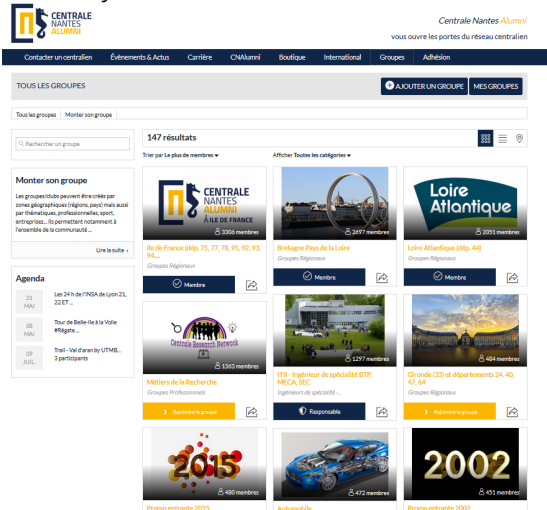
CENTRALE NANTES ALUMNI

Centrale Nantes Alumni
vous ouvre les portes du réseau centralien

Contacter un centralien | Événements & Actus | Carrière | CNAlumni | Boutique | International | Groupes | Adhésion

TOUS LES GROUPES

AJOUTER UN GROUPE | MES GROUPES

Tous les groupes | Monter son groupe

Rechercher un groupe

Monter son groupe

Les groupes/clubs peuvent être créés par zones géographiques (régions, pays) mais aussi par thématiques, professionnelles, sport, entreprises... Ils permettent notamment à l'ensemble de la communauté...

Lire la suite ›

Agenda

21 MAI — Les 24 h de l'INSA de Lyon 21, 22 ET ...

08 MAI — Tour de Belle-Ile à la Voile #Régate...

09 JUIL. — Trail - Val d'aran by UTMB... 3 participants

147 résultats

Trier par Le plus de membres ▾

Afficher Toutes les catégories ▾

CENTRALE NANTES ALUMNI À ILE DE FRANCE
3306 membres
Ile de France (dép. 75, 77, 78, 91, 92, 93, 94,...
Groupes Régionaux
Membre

2697 membres
Bretagne Pays de la Loire
Groupes Régionaux
Membre

Loire Atlantique
2051 membres
Loire Atlantique (dép. 44)
Groupes Régionaux
Membre

Centrale Research Network
1363 membres
Métiers de la Recherche
Groupes Professionnels
Rejoindre le groupe

1297 membres
ITII - Ingénieur de spécialité BTP, MECA, SEC
Ingénieurs de spécialité
Responsable

484 membres
Gironde (33) et départements 24, 40, 47, 64
Groupes Régionaux
Rejoindre le groupe

2015
480 membres
Promo entrante 2015

472 membres
Automobile

2002
451 membres
Promo entrante 2002